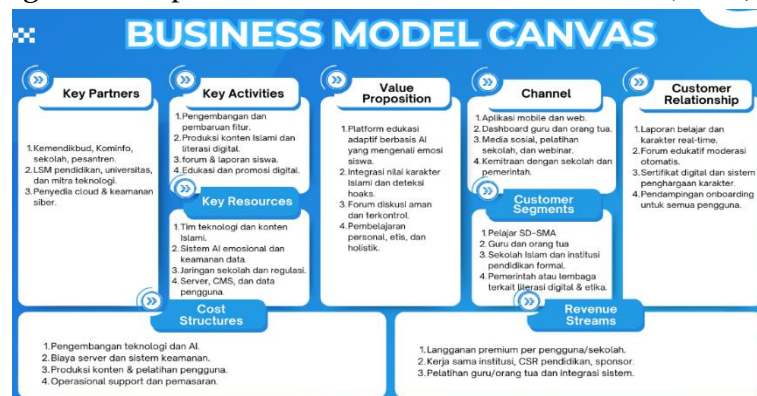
BUSINESS MODEL CANVAS

Key Partners

1. Kemendikbud, Kominfo, sekolah, pesantren.
2. LSM pendidikan, universitas, dan mitra teknologi.
3. Penyedia cloud & keamanan siber.

Key Activities

1. Pengembangan dan pembaruan fitur.
2. Produksi konten Islami dan literasi digital.
3. forum & laporan siswa.
4. Edukasi dan promosi digital.

Key Resources

1. Tim teknologi dan konten Islami.
2. Sistem AI emosional dan keamanan data.
3. Jaringan sekolah dan regulasi.
4. Server, CMS, dan data pengguna.

Value Proposition

1. Platform edukasi adaptif berbasis AI yang mengenali emosi siswa.
2. Integrasi nilai karakter Islami dan deteksi hoaks.
3. Forum diskusi aman dan terkontrol.
4. Pembelajaran personal, etis, dan holistik.

Channel

1. Aplikasi mobile dan web.
2. Dashboard guru dan orang tua.
3. Media sosial, pelatihan sekolah, dan webinar.
4. Kemitraan dengan sekolah dan pemerintah.

Customer Segments

1. Pelajar SD–SMA
2. Guru dan orang tua
3. Sekolah Islam dan institusi pendidikan formal.
4. Pemerintah atau lembaga terkait literasi digital & etika.

Customer Relationship

1. Laporan belajar dan karakter real-time.
2. Forum edukatif moderasi otomatis.
3. Sertifikat digital dan sistem penghargaan karakter.
4. Pendampingan onboarding untuk semua pengguna.

Cost Structures

1. Pengembangan teknologi dan AI.
2. Biaya server dan sistem keamanan.
3. Produksi konten & pelatihan pengguna.
4. Operasional support dan pemasaran.

Revenue Streams

1. Langganan premium per pengguna/sekolah.
2. Kerja sama institusi, CSR pendidikan, sponsor.
3. Pelatihan guru/orang tua dan integrasi sistem.